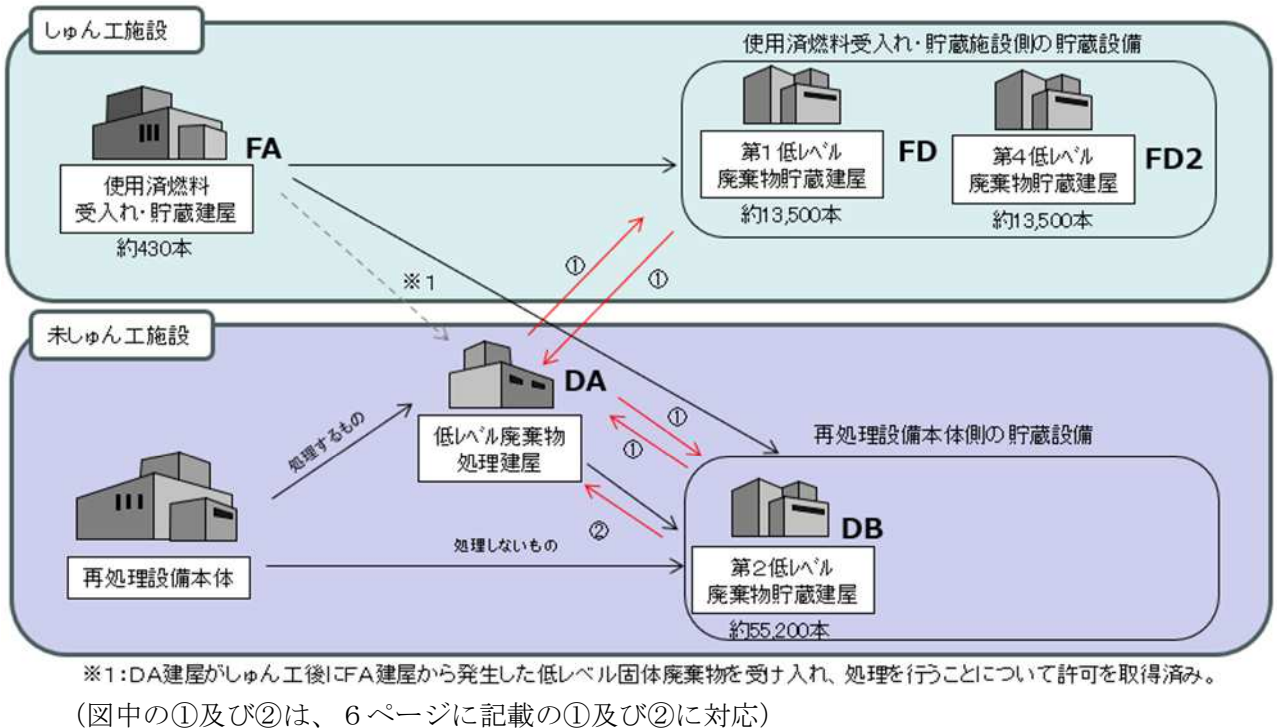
しゅん工施設

使用済燃料受入れ・貯蔵施設側の貯蔵設備

FA

使用済燃料受入れ・貯蔵建屋

約430本

第1低レベル廃棄物貯蔵建屋

FD

約13,500本

第4低レベル廃棄物貯蔵建屋

FD2

約13,500本

※1

①

①

未しゅん工施設

DA

低レベル廃棄物処理建屋

処理するもの

①

①

再処理設備本体側の貯蔵設備

②

再処理設備本体

処理しないもの

DB

第2低レベル廃棄物貯蔵建屋

約55,200本

※1：DA建屋がしゅん工後にFA建屋から発生した低レベル固体廃棄物を受け入れ、処理を行うことについて許可を取得済み。

（図中の①及び②は、6ページに記載の①及び②に対応）